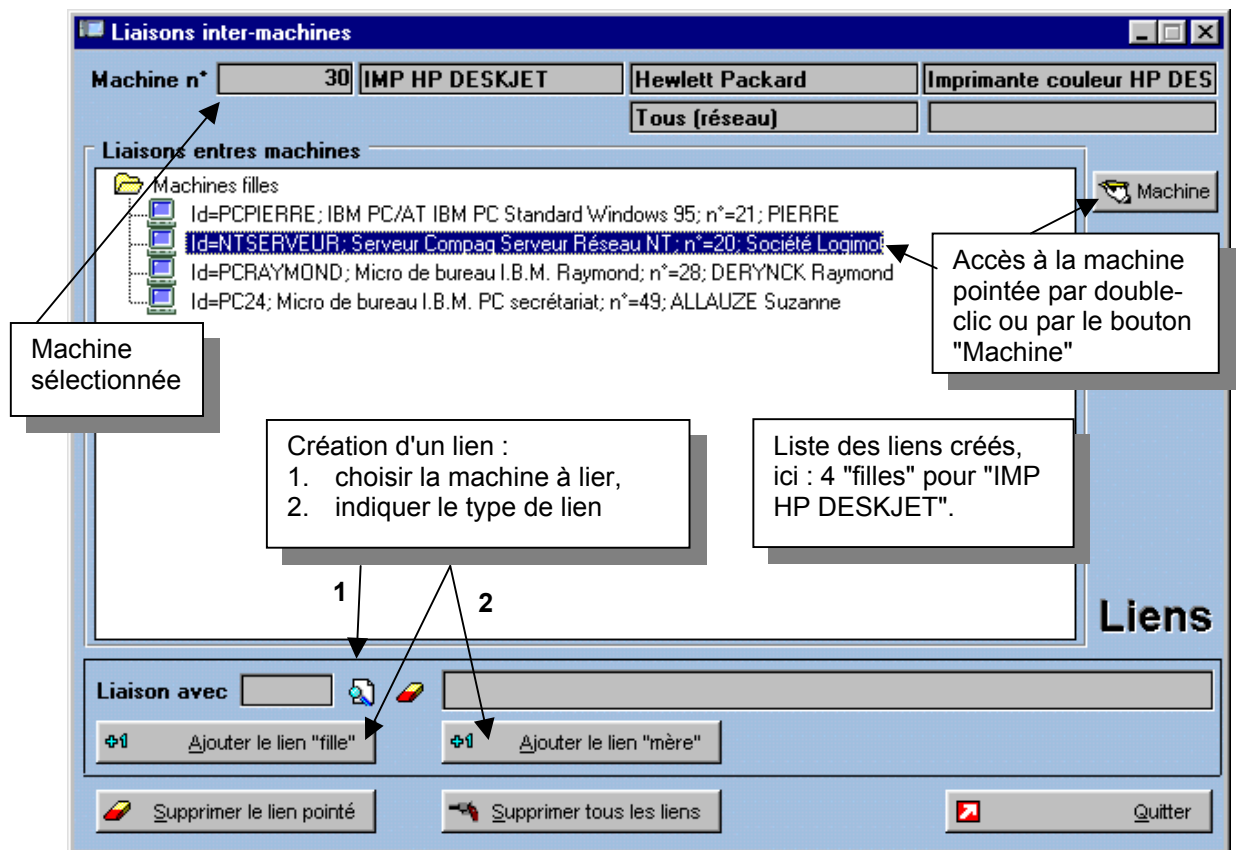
Liaisons inter-machines

Machine n° 30 IMP HP DESKJET Hewlett Packard Imprimante couleur HP DES

Tous (réseau)

Liaisons entres machines

Machines filles

Id=PCPIERRE; IBM PC/AT IBM PC Standard Windows 95; n°=21; PIERRE

Id=NTSERVEUR; Serveur Compaq Serveur Réseau NT; n°=20; Société Logimot

Id=PCRAYMOND; Micro de bureau I.B.M. Raymond; n°=28; DERYNCK Raymond

Id=PC24; Micro de bureau I.B.M. PC secrétariat; n°=49; ALLAUZE Suzanne

Machine

Accès à la machine pointée par double-clic ou par le bouton "Machine"

Machine sélectionnée

Création d'un lien :
1. choisir la machine à lier,
2. indiquer le type de lien

Liste des liens créés, ici : 4 "filles" pour "IMP HP DESKJET".

1

2

Liens

Liaison avec

Ajouter le lien "fille"

Ajouter le lien "mère"

Supprimer le lien pointé

Supprimer tous les liens

Quitter